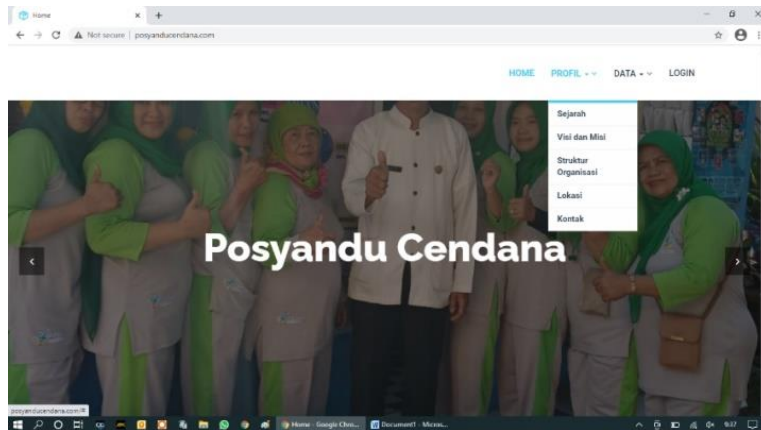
Home

Not secure | posyanducendana.com

HOME PROFIL DATA LOGIN

Sejarah

Visi dan Misi

Struktur Organisasi

Lokasi

Kontak

Posyandu Cendana

posyanducendana.com/#

Home - Google Chro...

Document1 - Micros...

9:37